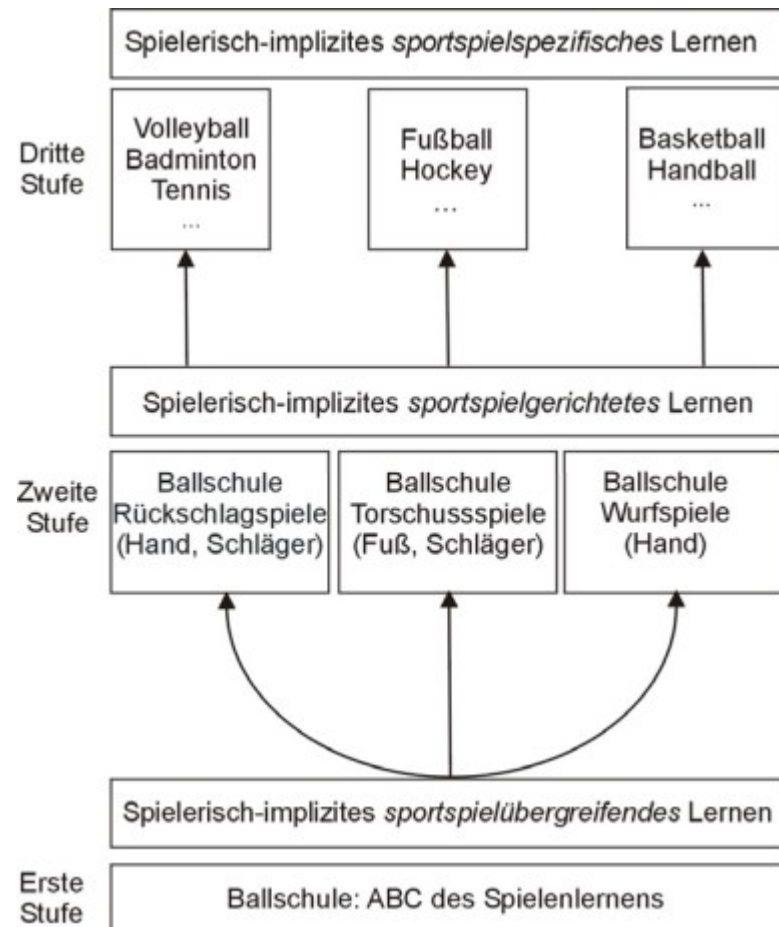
Spielerisch-implizites sportspielspezifisches Lernen

Dritte Stufe

Volleyball
Badminton
Tennis
...

Fußball
Hockey
...

Basketball
Handball
...

Spielerisch-implizites sportspielgerichtetes Lernen

Zweite Stufe

Ballschule
Rückschlagspiele
(Hand, Schläger)

Ballschule
Torschussspiele
(Fuß, Schläger)

Ballschule
Wurfspiele
(Hand)

Spielerisch-implizites sportspielübergreifendes Lernen

Erste Stufe

Ballschule: ABC des Spielenlernens